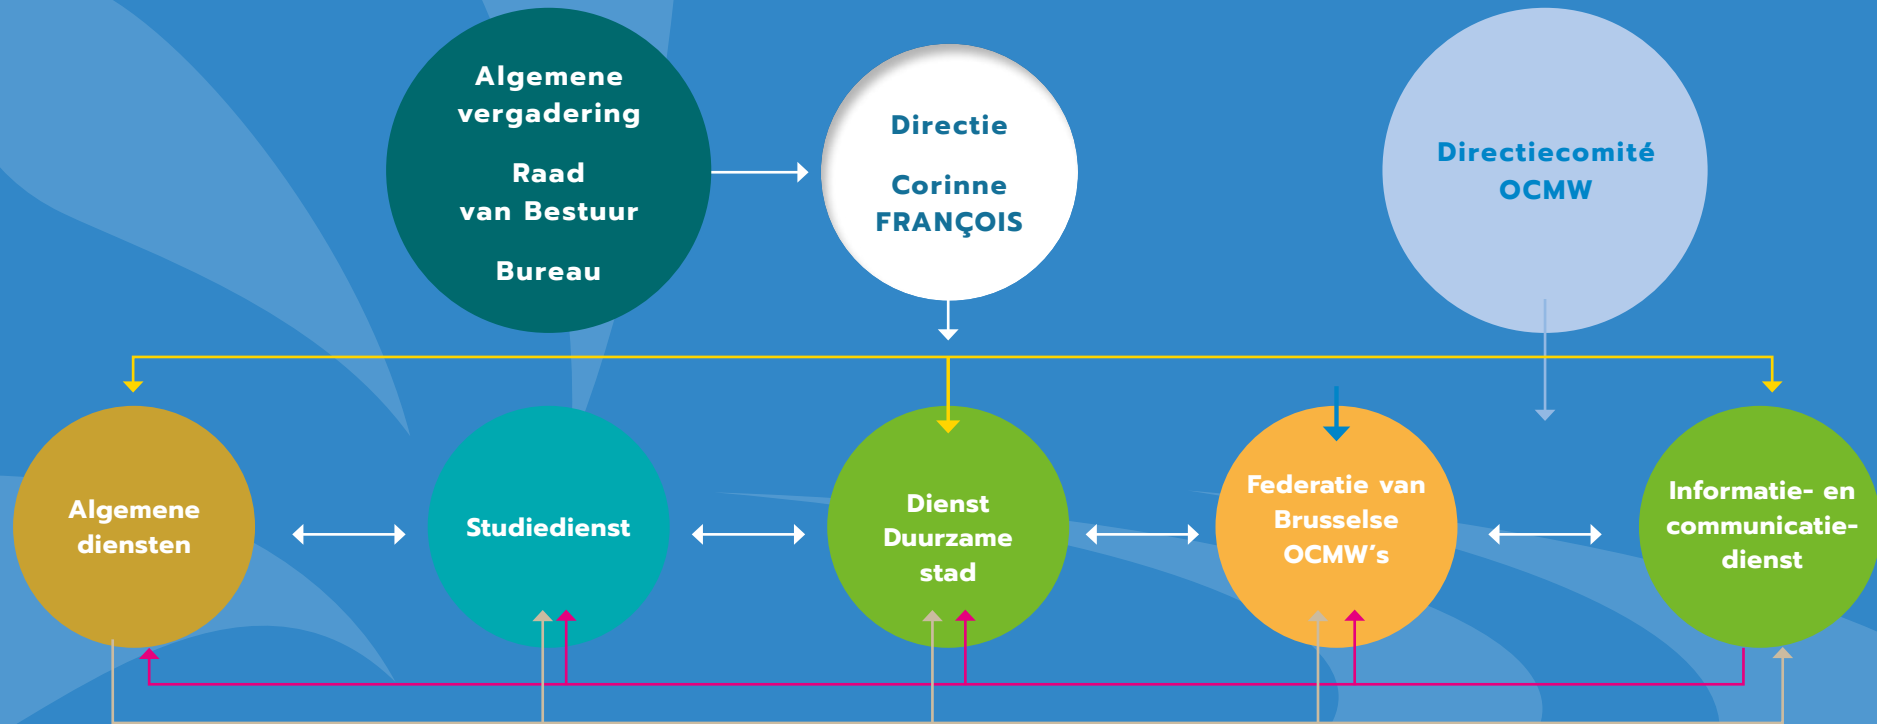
Algemene vergadering

Raad van Bestuur

Bureau

Directie

Corinne FRANÇOIS

Directiecomité OCMW

Algemene diensten

Studiedienst

Dienst Duurzame stad

Federatie van Brusselse OCMW's

Informatie- en communicatiedienst